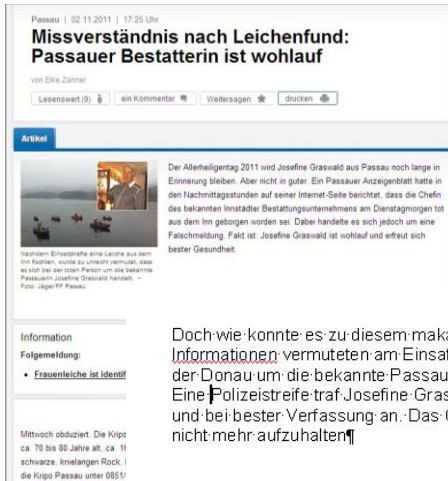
Passau | 02.11.2011 | 17:25 Uhr

Missverständnis nach Leichenfund: Passauer Bestatterin ist wohlauf

von Elke Zanner

Lesenswert (9) | ein Kommentar | Weitersagen | drucken

Artikel

Der Allerheiligentag 2011 wird Josefine Graswald aus Passau noch lange in Erinnerung bleiben. Aber nicht in guter. Ein Passauer Anzeigenblatt hatte in den Nachmittagsstunden auf seiner Internet-Seite berichtet, dass die Chefin des bekannten Innstädter Bestattungsunternehmens am Dienstagmorgen tot aus dem Inn geborgen worden sei. Dabei handelte es sich jedoch um eine Falschmeldung. Fakt ist: Josefine Graswald ist wohlauf und erfreut sich bester Gesundheit.

Nachdem Einsatzkräfte eine Leiche aus dem Inn fischten, wurde zu unrecht vermutet, dass es sich bei der toten Person um die bekannte Passauerin Josefine Graswald handelt. – Foto: Jäger/FF Passau

Information

Folgemeldung:

• Frauenleiche ist identif

Mittwoch obduziert. Die Kripo ca. 70 bis 80 Jahre alt, ca. 1 schwarze, knielangen Rock, die Kripo Passau unter 0851/

Doch·wie·konnte·es·zu·diesem·mak Informationen·vermuteten·am·Einsat der·Donau·um·die·bekannte·Passau Eine·Polizeistreife·traf·Josefine·Gras und·bei·bester·Verfassung·an.·Das· nicht·mehr·aufzuhalten¶